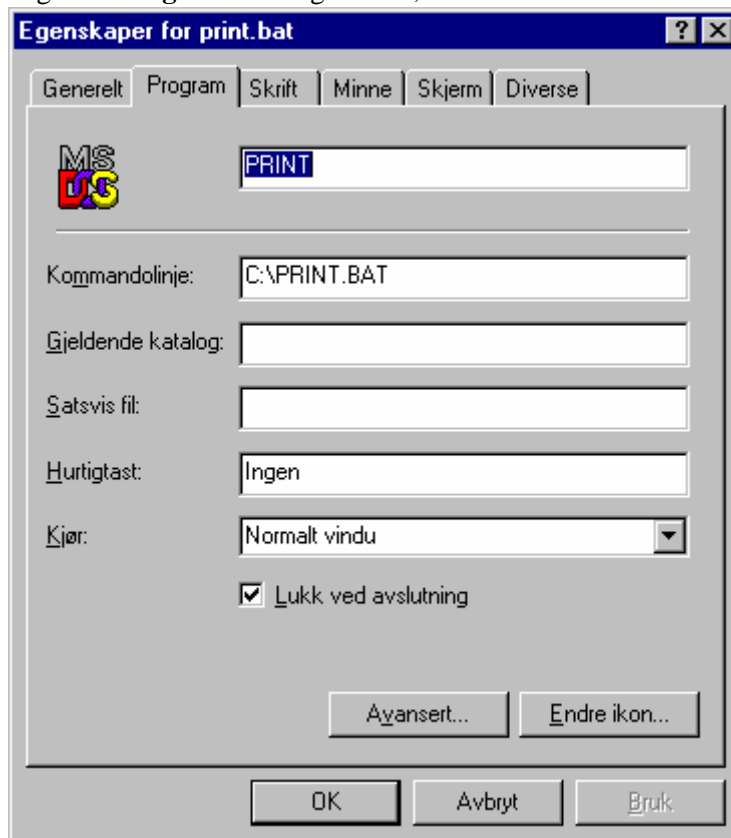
Egenskaper for print.bat

? ×

Generelt | Program | Skrift | Minne | Skjerm | Diverse

MS DOS

PRINT

Kommandolinje: C:\PRINT.BAT

Gjeldende katalog:

Satsvis fil:

Hurtigtast: Ingen

Kjør: Normalt vindu

☑ Lukk ved avslutning

Avansert... | Endre ikon...

OK | Avbryt | Bruk